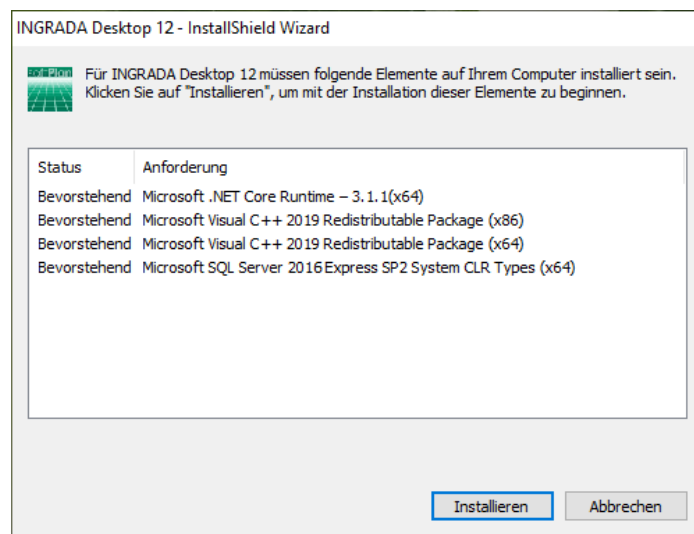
INGRADA Desktop 12 - InstallShield Wizard

Für INGRADA Desktop 12 müssen folgende Elemente auf Ihrem Computer installiert sein. Klicken Sie auf "Installieren", um mit der Installation dieser Elemente zu beginnen.

| Status | Anforderung |
|---|---|
| Bevorstehend | Microsoft .NET Core Runtime – 3.1.1(x64) |
| Bevorstehend | Microsoft Visual C++ 2019 Redistributable Package (x86) |
| Bevorstehend | Microsoft Visual C++ 2019 Redistributable Package (x64) |
| Bevorstehend | Microsoft SQL Server 2016 Express SP2 System CLR Types (x64) |

Installieren Abbrechen